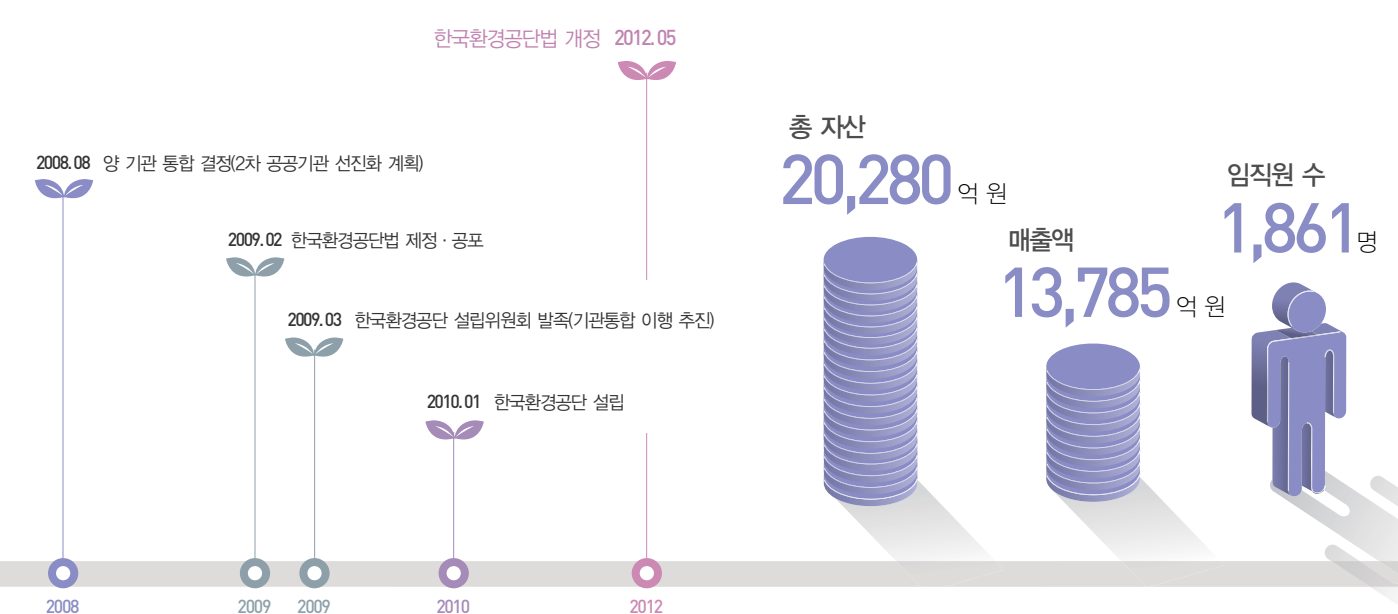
한국환경공단법 개정 2012. 05

2008. 08 양 기관 통합 결정(2차 공공기관 선진화 계획)

2009. 02 한국환경공단법 제정 · 공포

2009. 03 한국환경공단 설립위원회 발족(기관통합 이행 추진)

2010. 01 한국환경공단 설립

총 자산
20,280 억 원

매출액
13,785 억 원

임직원 수
1,861 명

2008 2009 2009 2010 2012